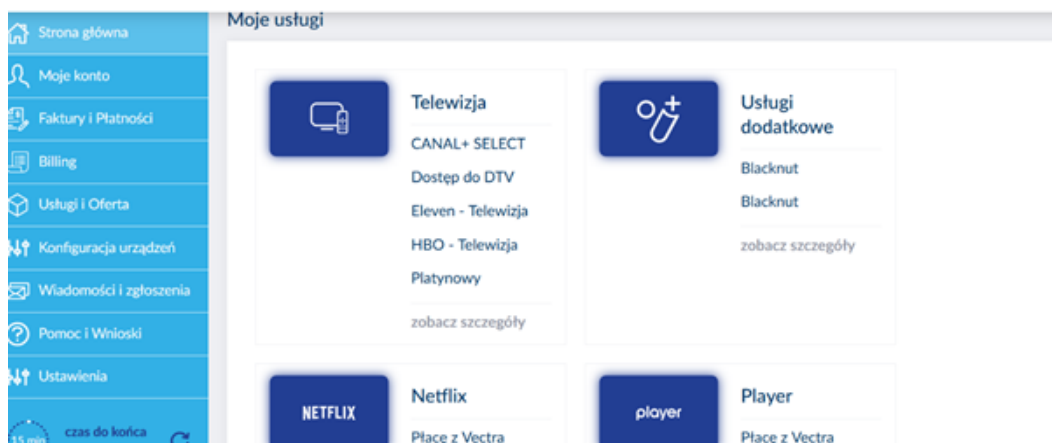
Strona główna

Moje konto

Faktury i Płatności

Billing

Usługi i Oferta

Konfiguracja urządzeń

Wiadomości i zgłoszenia

Pomoc i Wnioski

Ustawienia

15 min czas do końca

Moje usługi

Telewizja

CANAL+ SELECT

Dostęp do DTV

Eleven - Telewizja

HBO - Telewizja

Platynowy

zobacz szczegóły

Usługi dodatkowe

Blacknut

Blacknut

zobacz szczegóły

NETFLIX

Netflix

Płacę z Vectra

player

Player

Płacę z Vectra